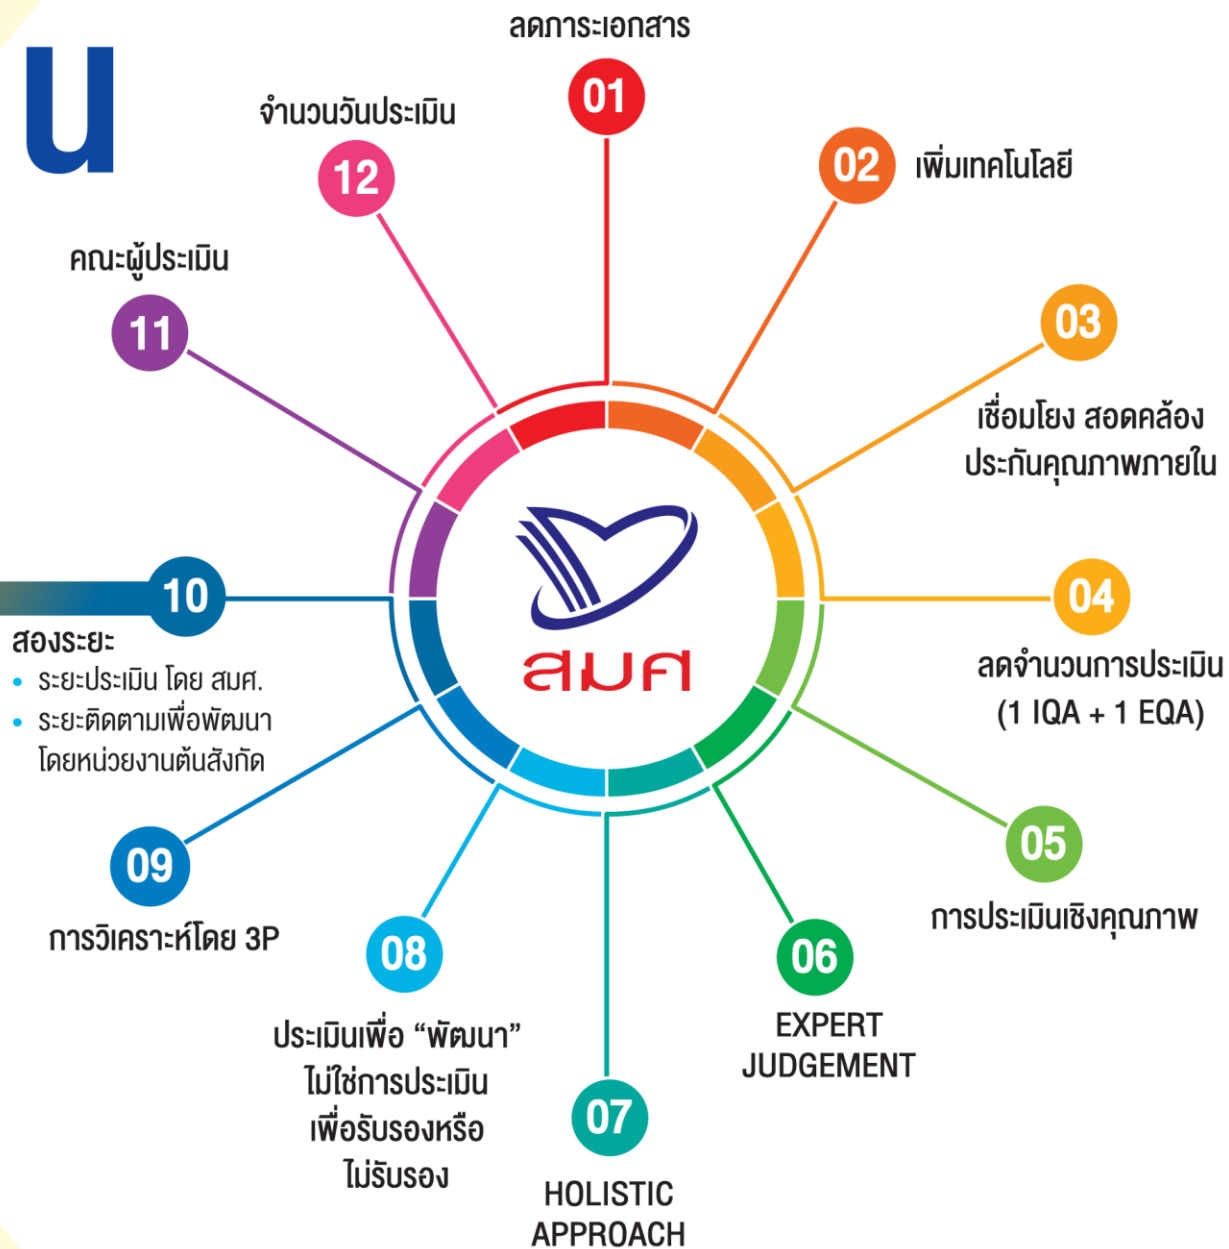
น

ลดภาระเอกสาร
01

02
เพิ่มเทคโนโลยี

03
เชื่อมโยง สอดคล้อง
ประกันคุณภาพภายใน

04
ลดจำนวนการประเมิน
(1 IQA + 1 EQA)

05
การประเมินเชิงคุณภาพ

06
EXPERT
JUDGEMENT

07
HOLISTIC
APPROACH

08
ประเมินเพื่อ "พัฒนา"
ไม่ใช่การประเมิน
เพื่อรับรองหรือ
ไม่รับรอง

09
การวิเคราะห์โดย 3P

10
สองระยะ
• ระยะประเมิน โดย สมศ.
• ระยะติดตามเพื่อพัฒนา โดยหน่วยงานต้นสังกัด

11
คณะผู้ประเมิน

12
จำนวนวันประเมิน

สมศ